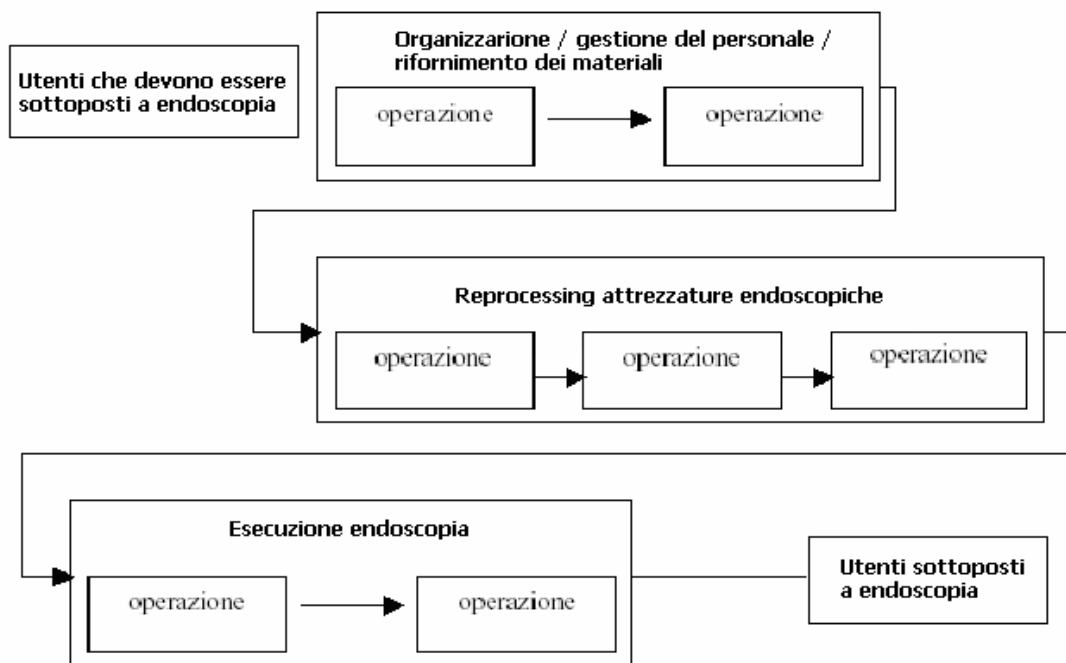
Utenti che devono essere sottoposti a endoscopia

Organizzarione / gestione del personale / rifornimento dei materiali

operazione

operazione

Reprocessing attrezzature endoscopiche

operazione

operazione

operazione

Esecuzione endoscopia

operazione

operazione

Utenti sottoposti a endoscopia